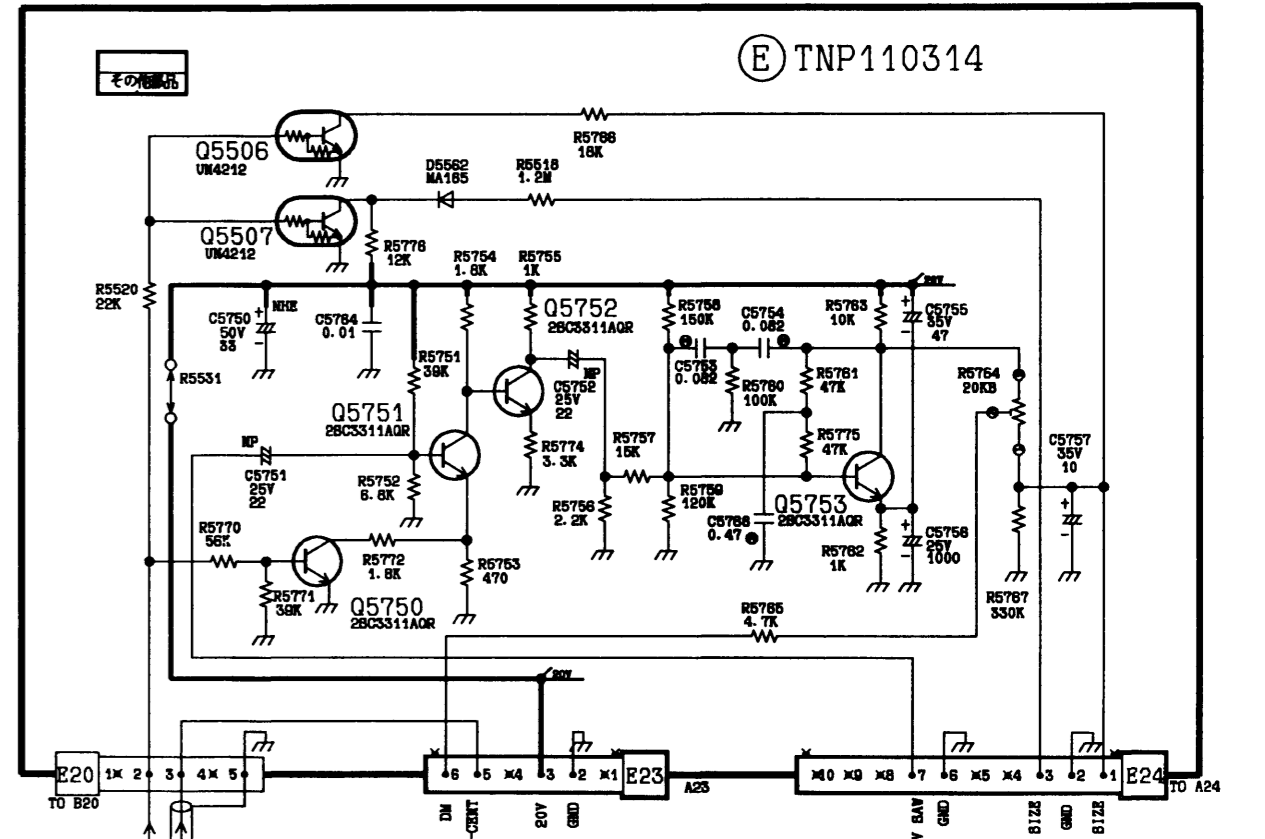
その他回路

(E) TNP110314

Q5506
UN4212

R5768
18K

D5562
MA165

R5518
1.2M

Q5507
UN4212

R5776
12K

R5754
1.8K

R5755
1K

20V

R5520
22K

C5750
50V
33

NHE

C5764
0.01

Q5752
2SC3311AQR

R5758
150K

C5754
0.082

R5763
10K

C5755
35V
47

R5531

R5751
39K

C5752
25V
22

NP

C5753
0.082

R5760
100K

R5761
47K

R5764
20KB

Q5751
2SC3311AQR

NP

R5774
3.3K

R5757
15K

R5775
47K

C5757
35V
10

C5751
25V
22

R5752
6.8K

R5756
2.2K

R5759
120K

C5766
0.47

Q5753
2SC3311AQR

C5756
25V
1000

R5770
56K

R5772
1.8K

R5753
470

R5762
1K

R5771
39K

Q5750
2SC3311AQR

R5765
4.7K

R5767
330K

20V

E20 1 2 3 4 5
TO B20

6 5 4 3 2 1 E23
A23
DM
CENT
20V
GND

10 9 8 7 6 5 4 3 2 1 E24
TO A24
V SAW
GND
SIZE
GND
SIZE